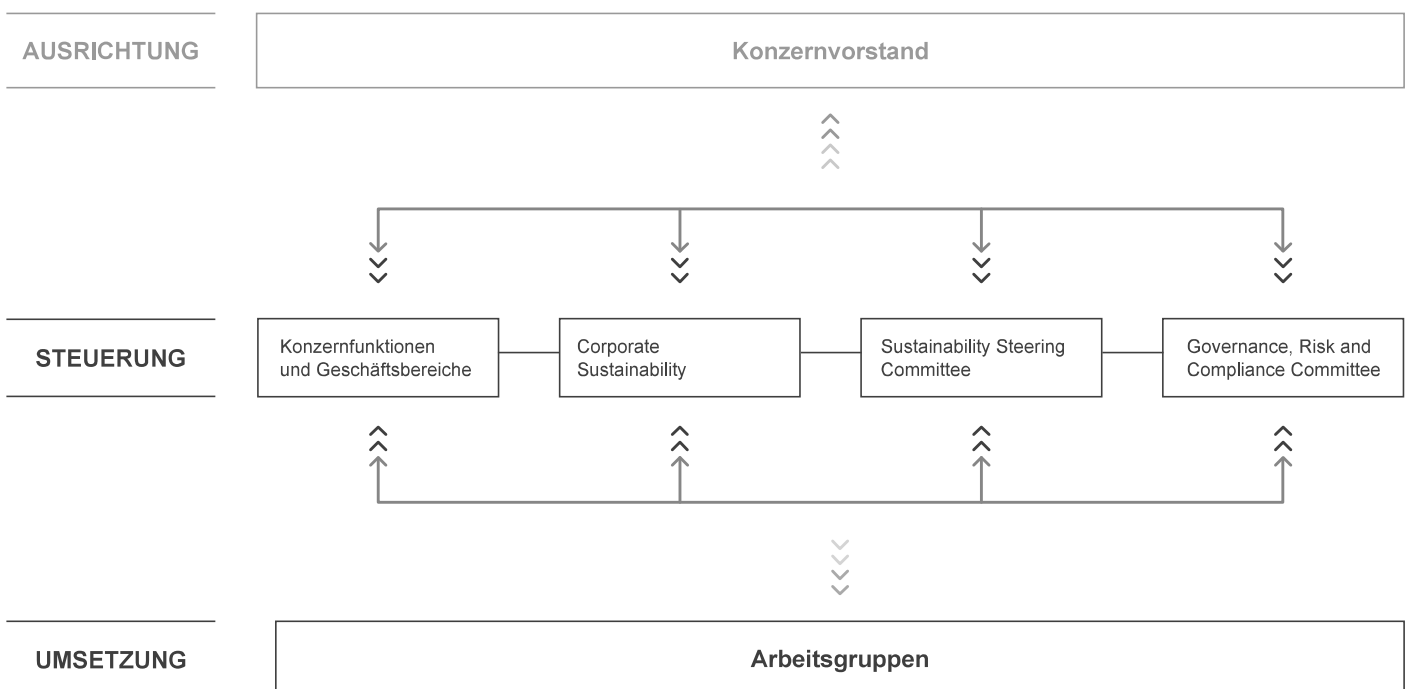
AUSRICHTUNG

Konzernvorstand

STEUERUNG

Konzernfunktionen und Geschäftsbereiche

Corporate Sustainability

Sustainability Steering Committee

Governance, Risk and Compliance Committee

UMSETZUNG

Arbeitsgruppen